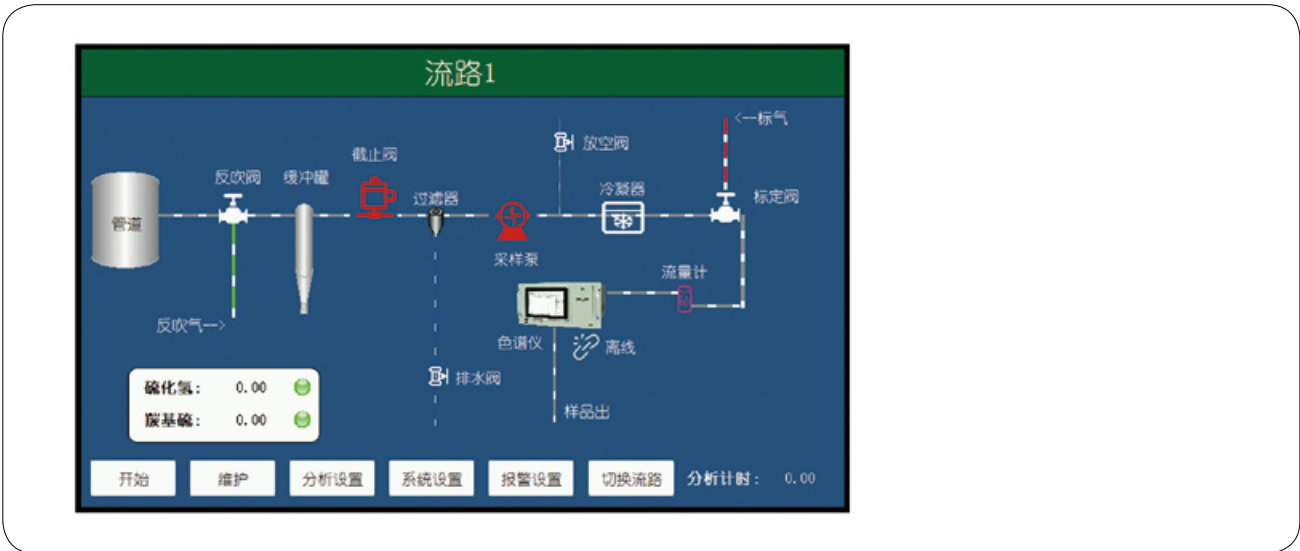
流路1

<一标气

放空阀

截止阀

反吹阀

缓冲罐

冷凝器

过滤器

标定阀

管道

采样泵

流量计

反吹气-->

色谱仪

离线

硫化氢： 0.00

羰基硫： 0.00

排水阀

样品出

开始

维护

分析设置

系统设置

报警设置

切换流路

分析计时： 0.00